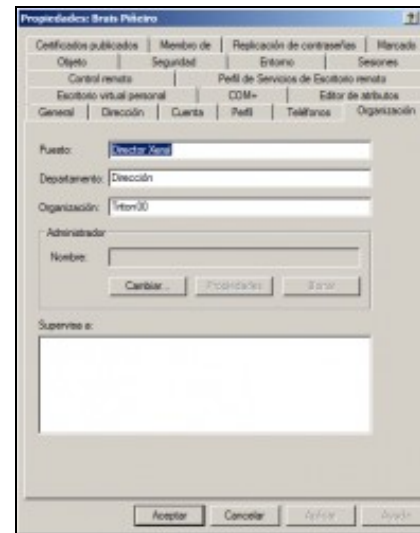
Propiedades: Brais Piñeiro

?

Certificados publicados | Miembro de | Replicación de contraseñas | Marcado
Objeto | Seguridad | Entorno | Sesiones
Control remoto | Perfil de Servicios de Escritorio remoto
Escritorio virtual personal | COM+ | Editor de atributos
General | Dirección | Cuenta | Perfil | Teléfonos | Organización

Puesto: Director Xeral

Departamento: Dirección

Organización: Triton30

Administrador

Nombre:

Cambiar... | Propiedades | Borrar

Supervisa a:

Aceptar | Cancelar | Aplicar | Ayuda